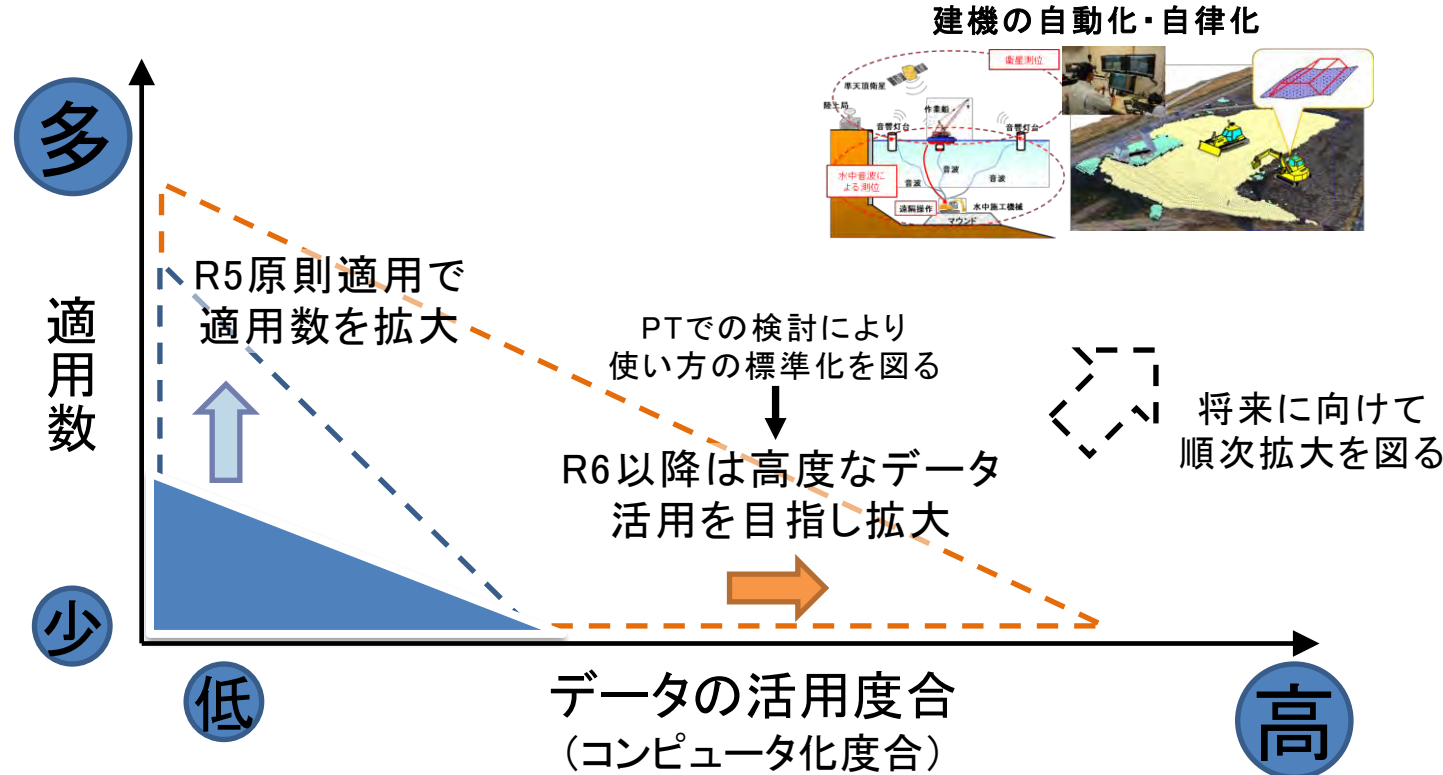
建機の自動化・自律化

衛星測位
準天頂衛星
陸上局
作業船
音響灯台
音響灯台
水中音波による測位
音波
音波
音波
遠隔操作
水中施工機械
マウンド

多

適用数

R5原則適用で適用数を拡大

PTでの検討により使い方の標準化を図る

R6以降は高度なデータ活用を目指し拡大

将来に向けて順次拡大を図る

少

低

データの活用度合
（コンピュータ化度合）

高